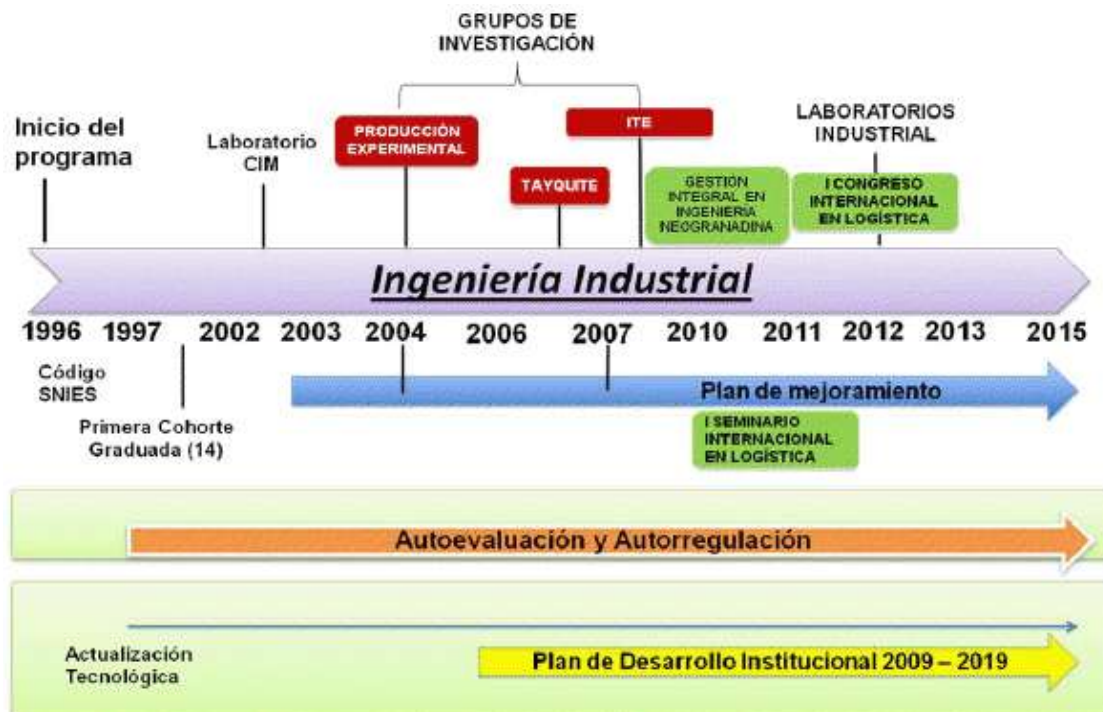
GRUPOS DE INVESTIGACIÓN

Inicio del programa

Laboratorio CIM

PRODUCCIÓN EXPERIMENTAL

TAYQUITE

ITE

GESTIÓN INTEGRAL EN INGENIERÍA NEOGRANADINA

LABORATORIOS INDUSTRIAL

I CONGRESO INTERNACIONAL EN LOGÍSTICA

Ingeniería Industrial

1996 1997 2002 2003 2004 2006 2007 2010 2011 2012 2013 2015

Código SNIES

Primera Cohorte Graduada (14)

Plan de mejoramiento

I SEMINARIO INTERNACIONAL EN LOGÍSTICA

Autoevaluación y Autorregulación

Actualización Tecnológica

Plan de Desarrollo Institucional 2009 – 2019